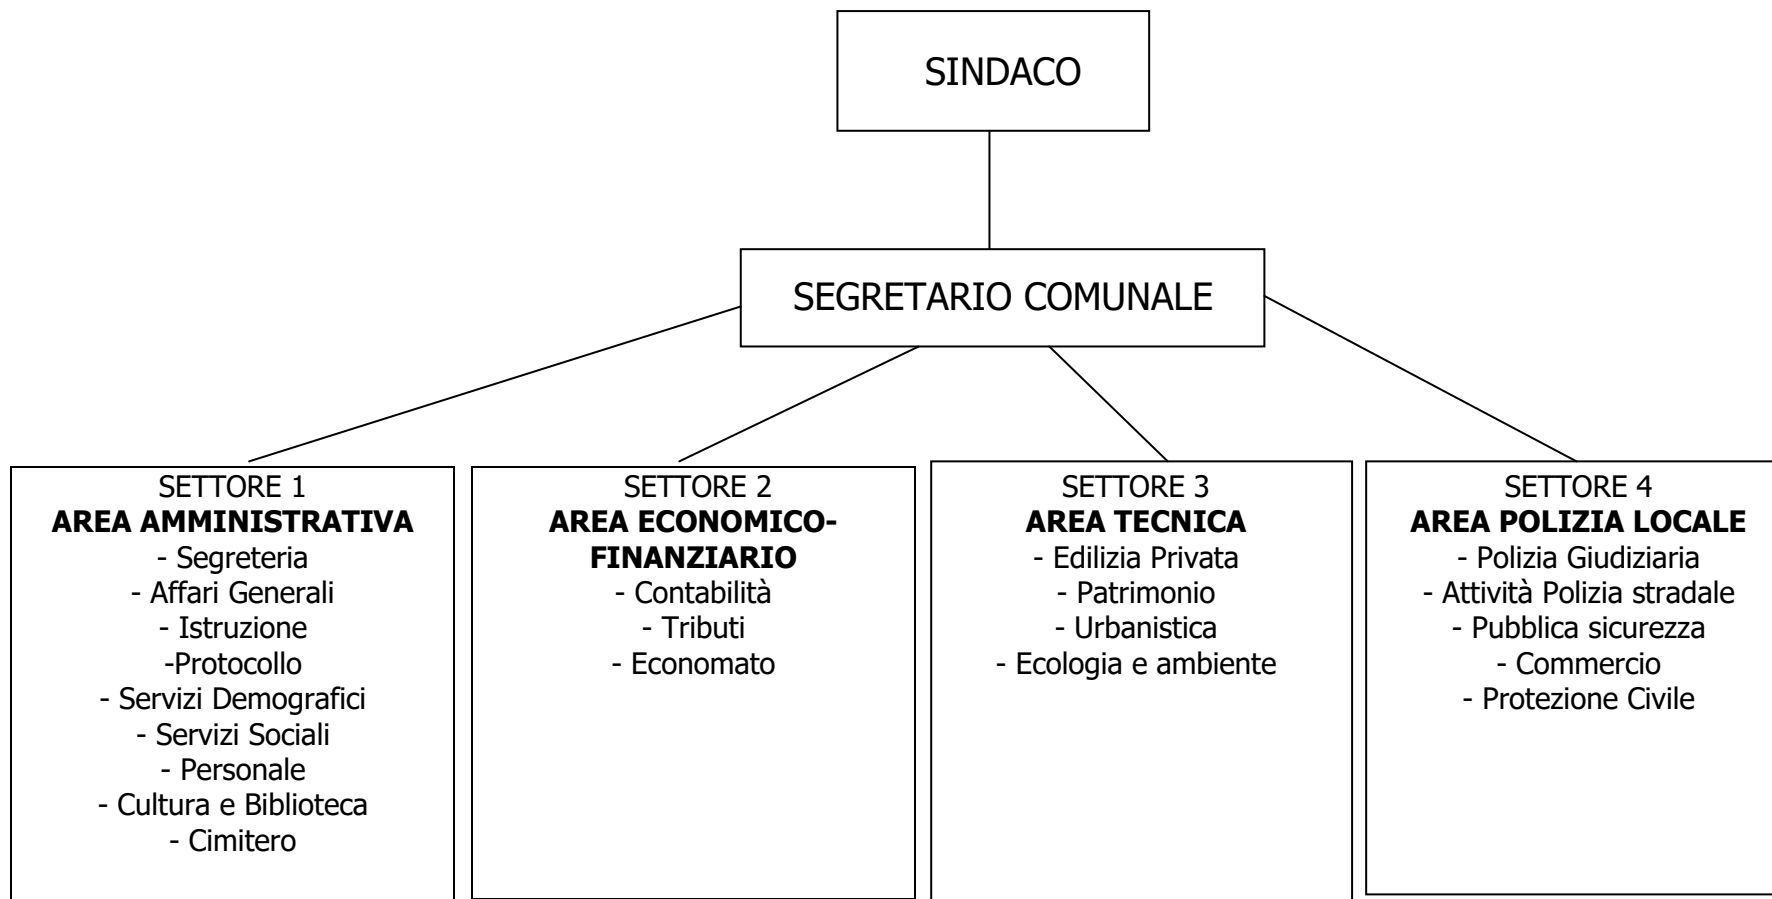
SINDACO

SEGRETARIO COMUNALE

SETTORE 1
**AREA AMMINISTRATIVA**
- Segreteria
- Affari Generali
- Istruzione
-Protocollo
- Servizi Demografici
- Servizi Sociali
- Personale
- Cultura e Biblioteca
- Cimitero

SETTORE 2
**AREA ECONOMICO-FINANZIARIO**
- Contabilità
- Tributi
- Economato

SETTORE 3
**AREA TECNICA**
- Edilizia Privata
- Patrimonio
- Urbanistica
- Ecologia e ambiente

SETTORE 4
**AREA POLIZIA LOCALE**
- Polizia Giudiziaria
- Attività Polizia stradale
- Pubblica sicurezza
- Commercio
- Protezione Civile